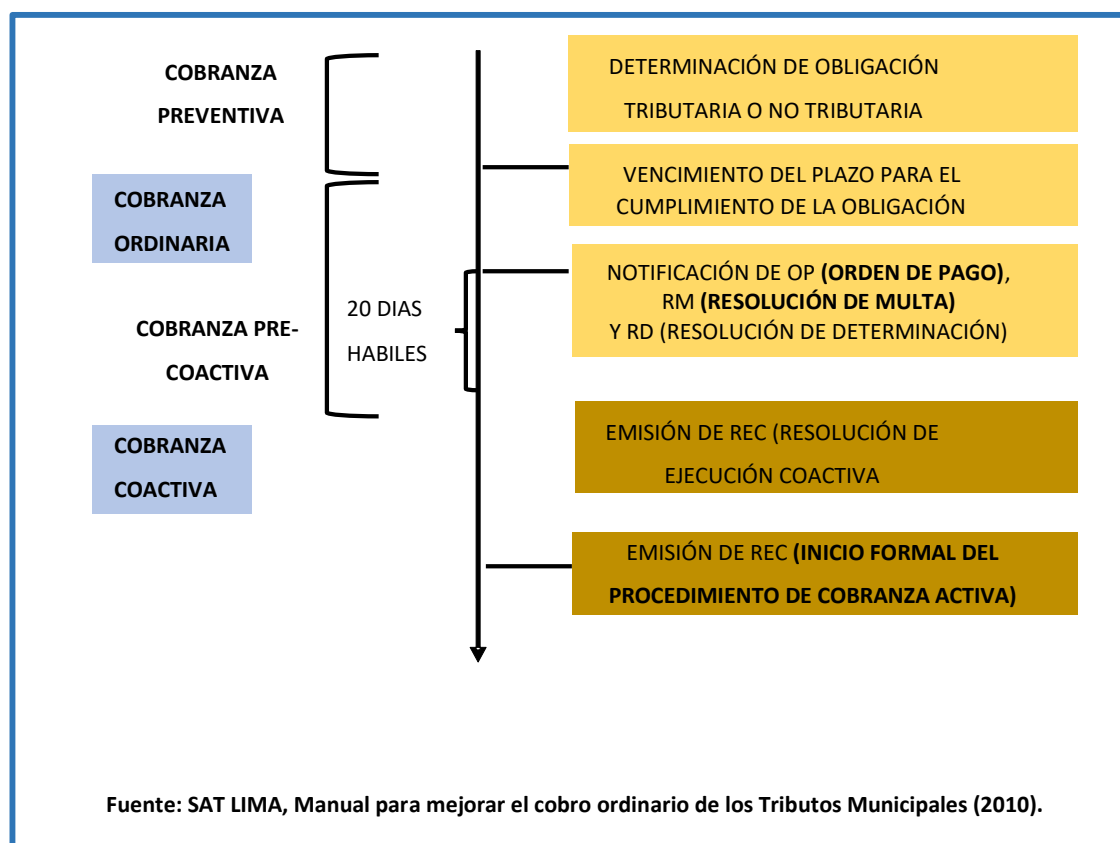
COBRANZA PREVENTIVA

COBRANZA ORDINARIA

COBRANZA PRE-COACTIVA

COBRANZA COACTIVA

20 DIAS HABILES

DETERMINACIÓN DE OBLIGACIÓN TRIBUTARIA O NO TRIBUTARIA

VENCIMIENTO DEL PLAZO PARA EL CUMPLIMIENTO DE LA OBLIGACIÓN

NOTIFICACIÓN DE OP **(ORDEN DE PAGO)**, RM **(RESOLUCIÓN DE MULTA)** Y RD (RESOLUCIÓN DE DETERMINACIÓN)

EMISIÓN DE REC (RESOLUCIÓN DE EJECUCIÓN COACTIVA

EMISIÓN DE REC **(INICIO FORMAL DEL PROCEDIMIENTO DE COBRANZA ACTIVA)**

**Fuente: SAT LIMA, Manual para mejorar el cobro ordinario de los Tributos Municipales (2010).**